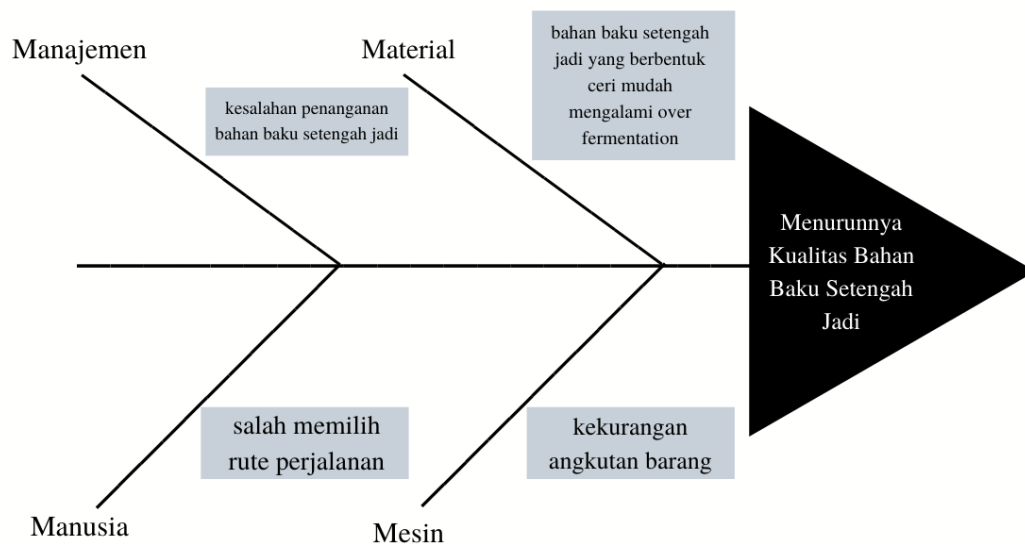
Manajemen

kesalahan penanganan bahan baku setengah jadi

Material

bahan baku setengah jadi yang berbentuk ceri mudah mengalami over fermentation

Menurunnya Kualitas Bahan Baku Setengah Jadi

salah memilih rute perjalanan

kekurangan angkutan barang

Manusia

Mesin